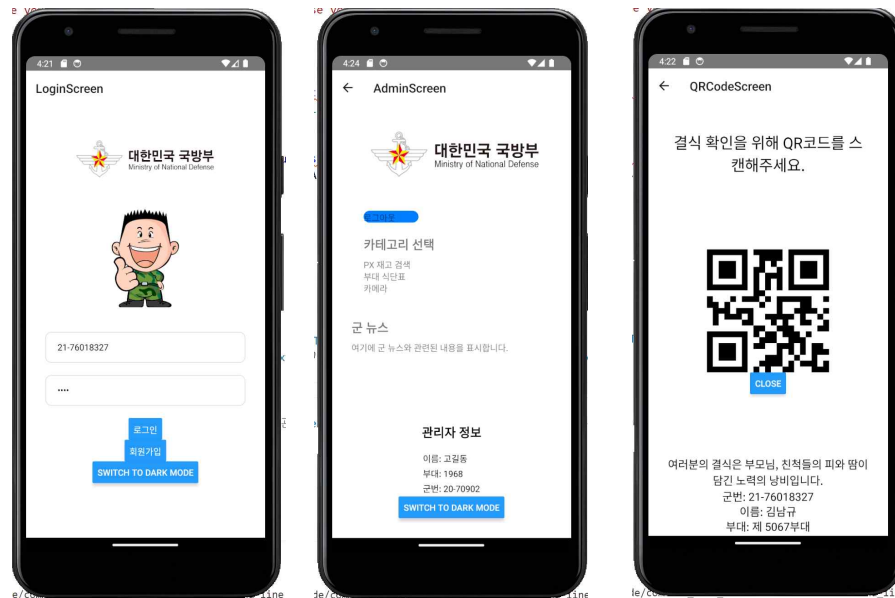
4:21

LoginScreen

대한민국 국방부
Ministry of National Defense

21-76018327

····

로그인

회원가입

SWITCH TO DARK MODE

4:24

AdminScreen

대한민국 국방부
Ministry of National Defense

로그아웃

카테고리 선택

PX 재고 검색
부대 식단표
카메라

군 뉴스

여기에 군 뉴스와 관련된 내용을 표시합니다.

관리자 정보

이름: 고길동
부대: 1968
군번: 20-70902

SWITCH TO DARK MODE

4:22

QRCodeScreen

결식 확인을 위해 QR코드를 스캔해주세요.

CLOSE

여러분의 결식은 부모님, 친척들의 피와 땀이 담긴 노력의 낭비입니다.
군번: 21-76018327
이름: 김남규
부대: 제 5067부대